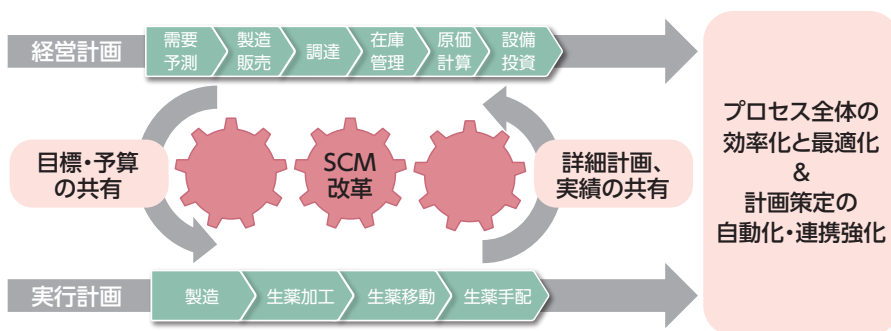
経営計画

需要予測

製造販売

調達

在庫管理

原価計算

設備投資

目標・予算の共有

SCM改革

詳細計画、実績の共有

プロセス全体の効率化と最適化
&
計画策定の自動化・連携強化

実行計画

製造

生薬加工

生薬移動

生薬手配